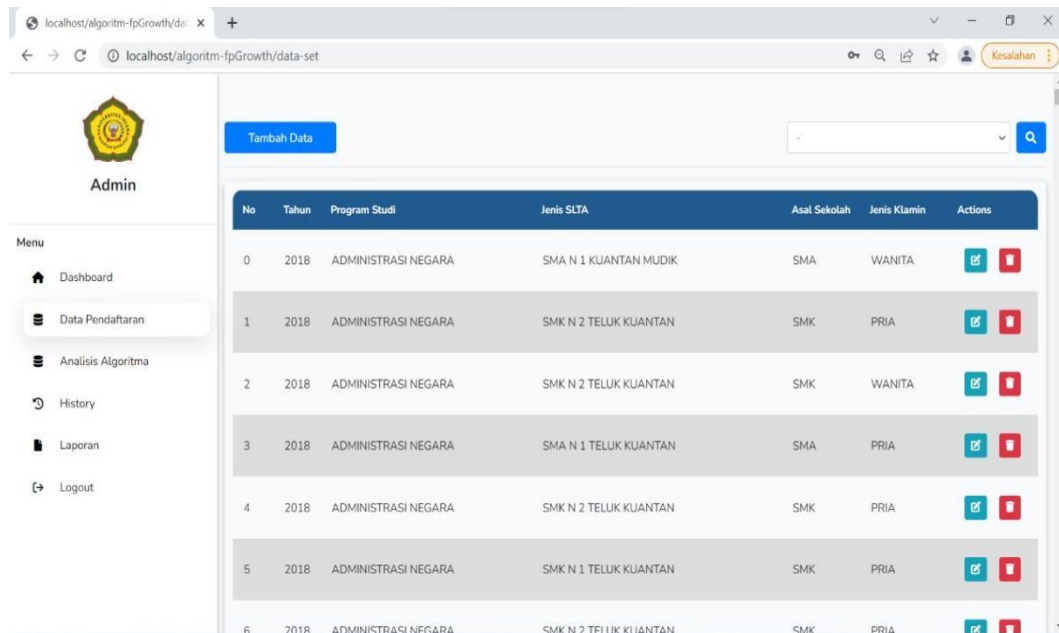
localhost/algoritm-fpGrowth/da ×

localhost/algoritm-fpGrowth/data-set

Kesalahan

Admin

Menu

Dashboard

Data Pendaftaran

Analisis Algoritma

History

Laporan

Logout

Tambah Data

-

| No | Tahun | Program Studi | Jenis SLTA | Asal Sekolah | Jenis Klamin | Actions |
|---|---|---|---|---|---|---|
| 0 | 2018 | ADMINISTRASI NEGARA | SMA N 1 KUANTAN MUDIK | SMA | WANITA | |
| 1 | 2018 | ADMINISTRASI NEGARA | SMK N 2 TELUK KUANTAN | SMK | PRIA | |
| 2 | 2018 | ADMINISTRASI NEGARA | SMK N 2 TELUK KUANTAN | SMK | WANITA | |
| 3 | 2018 | ADMINISTRASI NEGARA | SMA N 1 TELUK KUANTAN | SMA | PRIA | |
| 4 | 2018 | ADMINISTRASI NEGARA | SMK N 2 TELUK KUANTAN | SMK | PRIA | |
| 5 | 2018 | ADMINISTRASI NEGARA | SMK N 1 TELUK KUANTAN | SMK | PRIA | |
| 6 | 2018 | ADMINISTRASI NEGARA | SMK N 2 TELUK KUANTAN | SMK | PRIA | |